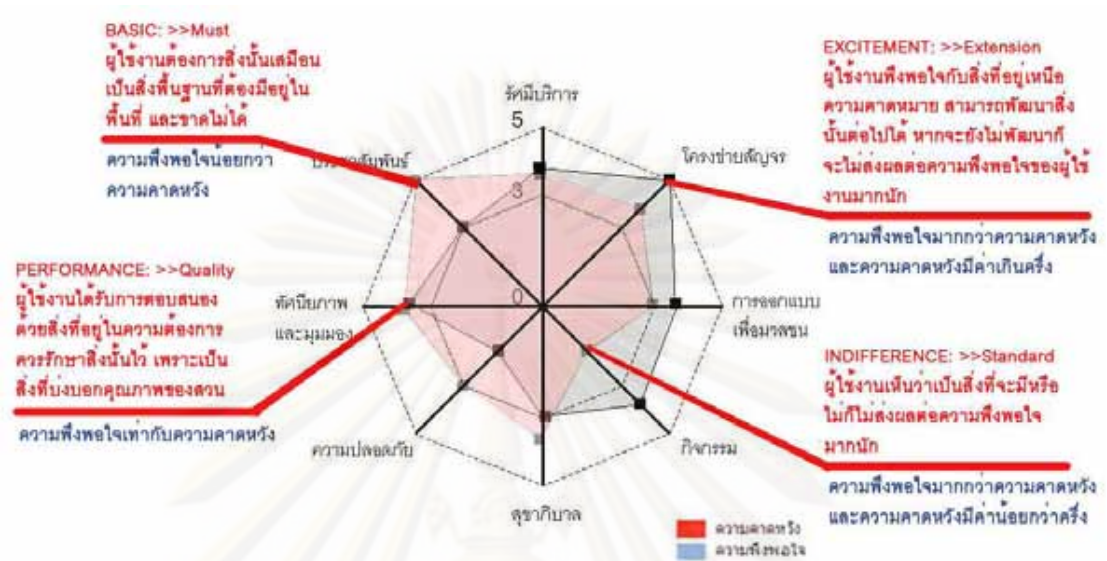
BASIC: >>Must
ผู้ใช้งานต้องการสิ่งนั้นเสมือนเป็นสิ่งพื้นฐานที่ต้องมีอยู่ในพื้นที่ และขาดไม่ได้

ความพึงพอใจน้อยกว่าความคาดหวัง

EXCITEMENT: >>Extension
ผู้ใช้งานพึงพอใจกับสิ่งที่อยู่เหนือความคาดหมาย สามารถพัฒนาสิ่งนั้นต่อไปได้ หากจะยังไม่พัฒนาก็จะไม่ส่งผลต่อความพึงพอใจของผู้ใช้งานมากนัก

ความพึงพอใจมากกว่าความคาดหวังและความคาดหวังมีค่าเกินครึ่ง

PERFORMANCE: >>Quality
ผู้ใช้งานได้รับการตอบสนองด้วยสิ่งที่อยู่ในความต้องการ ควรรักษาสิ่งนั้นไว้ เพราะเป็นสิ่งที่บ่งบอกคุณภาพของสวน

ความพึงพอใจเท่ากับความคาดหวัง

INDIFFERENCE: >>Standard
ผู้ใช้งานเห็นว่าเป็นสิ่งที่จะมีหรือไม่ก็ไม่ส่งผลต่อความพึงพอใจมากนัก

ความพึงพอใจมากกว่าความคาดหวังและความคาดหวังมีค่าน้อยกว่าครึ่ง

จัดมีบริการ
5
3
0
โครงข่ายสัญจร
ประชาสัมพันธ์
ทัศนียภาพและมุมมอง
การออกแบบเพื่อมวลชน
ความปลอดภัย
กิจกรรม
สุขาภิบาล
ความคาดหวัง
ความพึงพอใจ